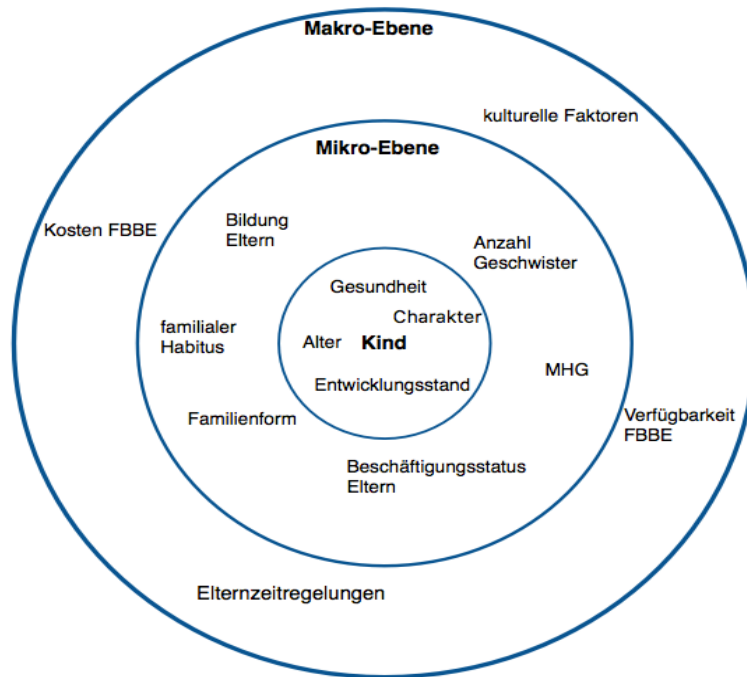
Makro-Ebene

kulturelle Faktoren

Mikro-Ebene

Kosten FBBE

Bildung Eltern

Anzahl Geschwister

Gesundheit

Charakter

familialer Habitus

Alter

Kind

MHG

Entwicklungsstand

Familienform

Verfügbarkeit FBBE

Beschäftigungsstatus Eltern

Elternzeitregelungen